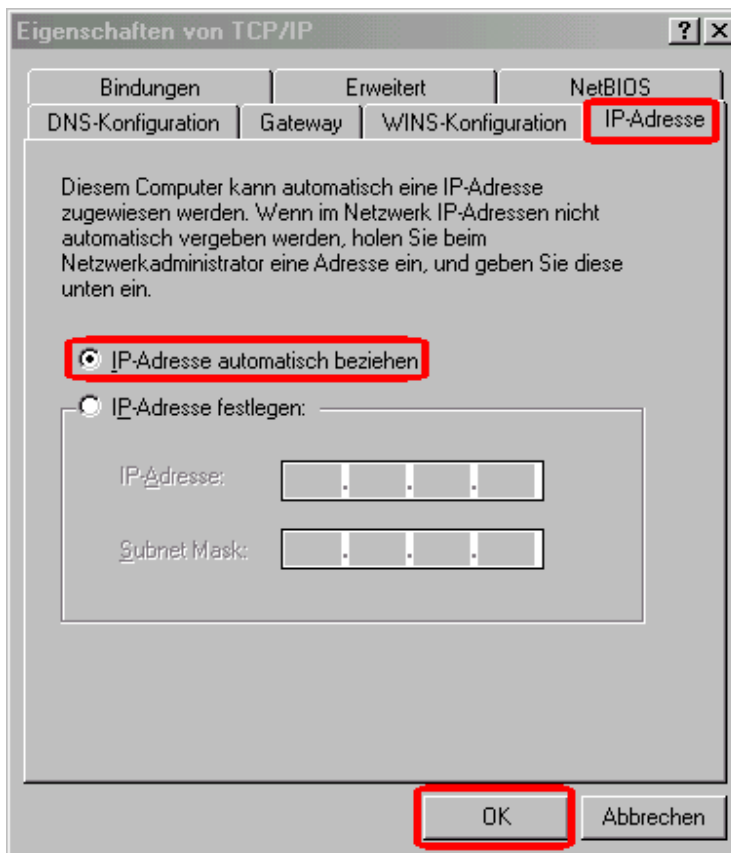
Eigenschaften von TCP/IP

?

X

Bindungen

Erweitert

NetBIOS

DNS-Konfiguration

Gateway

WINS-Konfiguration

IP-Adresse

Diesem Computer kann automatisch eine IP-Adresse zugewiesen werden. Wenn im Netzwerk IP-Adressen nicht automatisch vergeben werden, holen Sie beim Netzwerkadministrator eine Adresse ein, und geben Sie diese unten ein.

IP-Adresse automatisch beziehen

IP-Adresse festlegen:

IP-Adresse:

Subnet Mask:

OK

Abbrechen